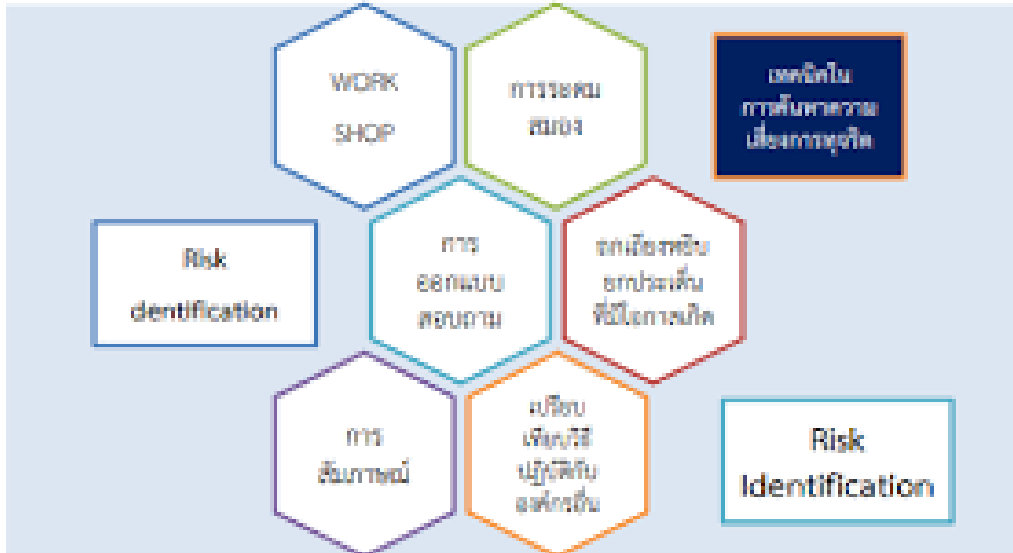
WORK SHOP

การระดม สมอง

เทคนิคใน การค้นหาความ เสี่ยงการทุจริต

Risk dentification

การ ออกแบบ สอบถาม

ยกเรื่องจริง ยกประเด็น ที่มีโอกาสเกิด

การ สัมภาษณ์

เปรียบ เทียบวิธี ปฏิบัติกับ องค์กรอื่น

Risk Identification